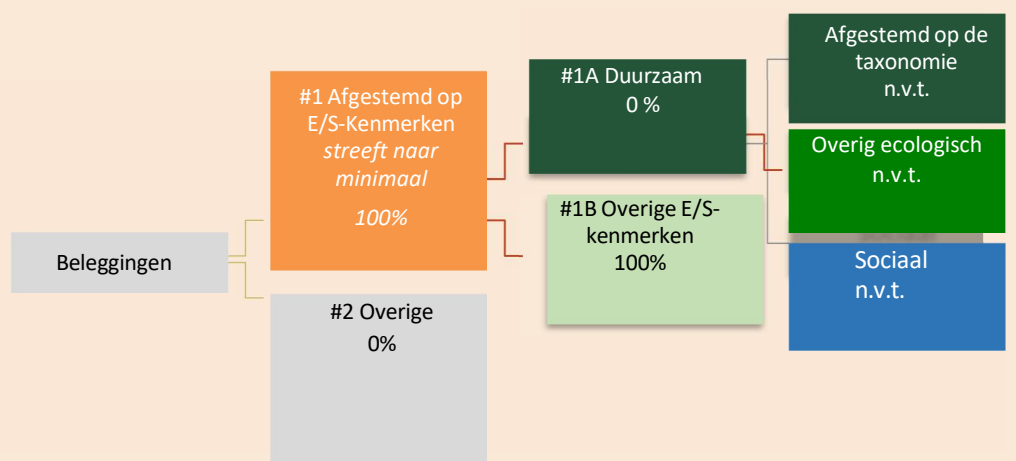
Beleggingen

#1 Afgestemd op E/S-Kenmerken
*streeft naar minimaal*
*100%*

#2 Overige
0%

#1A Duurzaam
0 %

#1B Overige E/S-kenmerken
100%

Afgestemd op de taxonomie
n.v.t.

Overig ecologisch
n.v.t.

Sociaal
n.v.t.